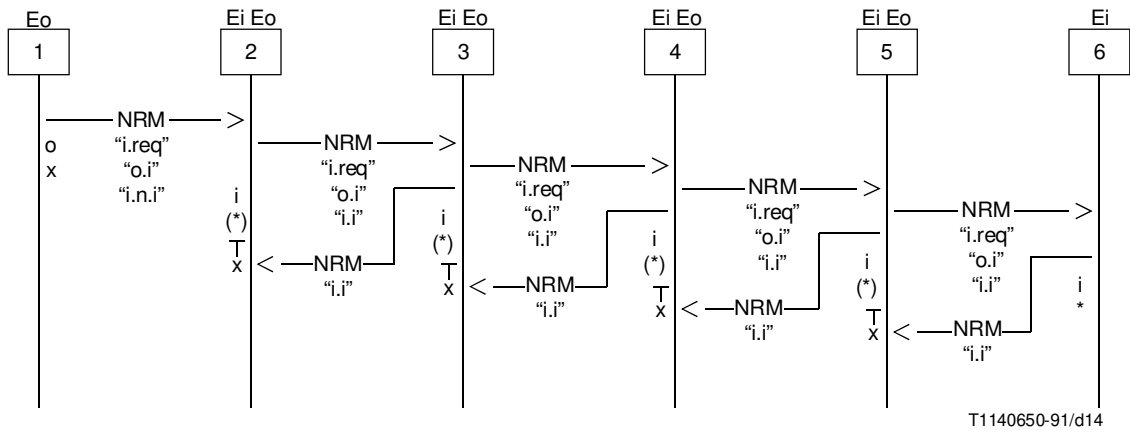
Eo
1

Ei Eo
2

Ei Eo
3

Ei Eo
4

Ei Eo
5

Ei
6

NRM
"i.req"
"o.i"
"i.n.i"

o
x

NRM
"i.req"
"o.i"
"i.i"

i
(*)
x

NRM
"i.i"

NRM
"i.req"
"o.i"
"i.i"

i
(*)
x

NRM
"i.i"

NRM
"i.req"
"o.i"
"i.i"

i
(*)
x

NRM
"i.i"

NRM
"i.req"
"o.i"
"i.i"

i
(*)
x

NRM
"i.i"

i
*

T1140650-91/d14